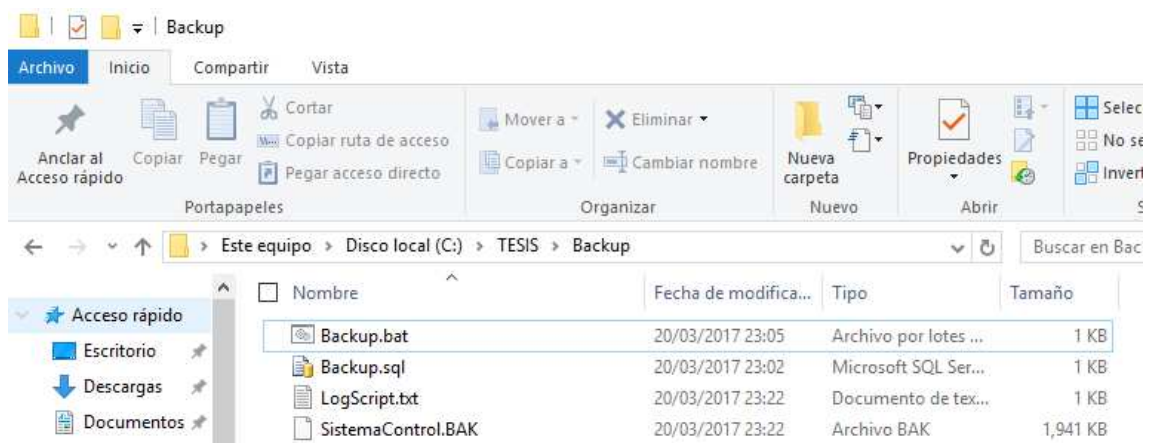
Backup

Archivo Inicio Compartir Vista

Anclar al Acceso rápido Copiar Pegar Cortar Copiar ruta de acceso Pegar acceso directo
Portapapeles

Mover a Copiar a Eliminar Cambiar nombre
Organizar

Nueva carpeta
Nuevo

Propiedades
Abrir

Selec
No se
Invert

Este equipo > Disco local (C:) > TESIS > Backup

Buscar en Bac

Acceso rápido
Escritorio
Descargas
Documentos

| Nombre | Fecha de modifica... | Tipo | Tamaño |
|---|---|---|---|
| Backup.bat | 20/03/2017 23:05 | Archivo por lotes ... | 1 KB |
| Backup.sql | 20/03/2017 23:02 | Microsoft SQL Ser... | 1 KB |
| LogScript.txt | 20/03/2017 23:22 | Documento de tex... | 1 KB |
| SistemaControl.BAK | 20/03/2017 23:22 | Archivo BAK | 1,941 KB |